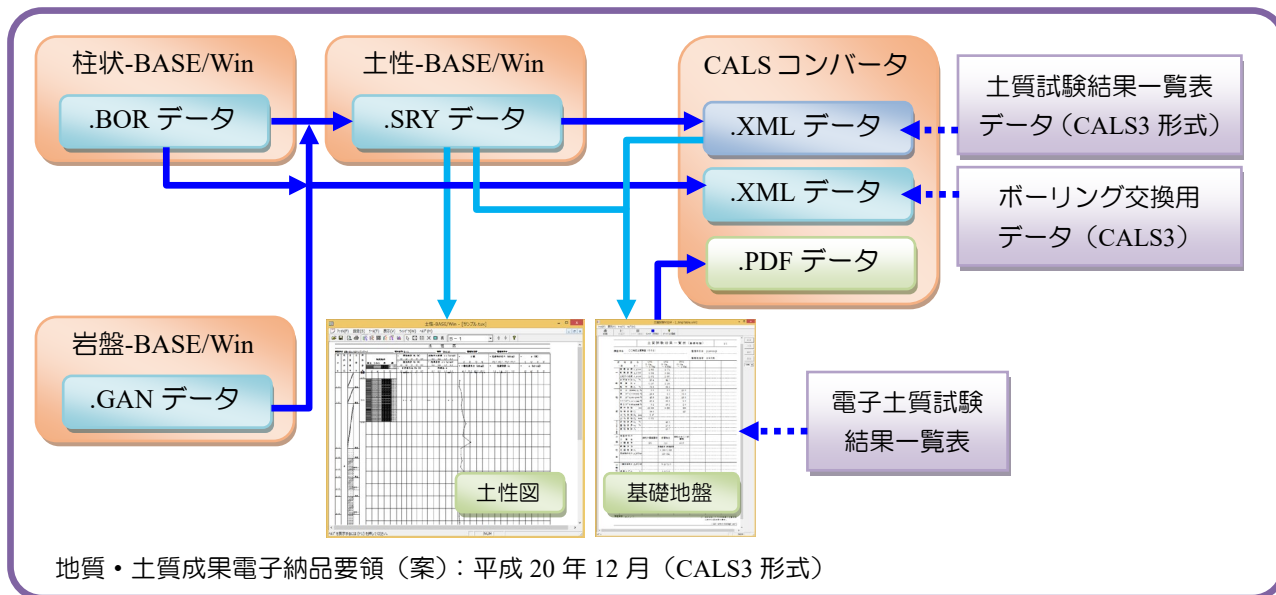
柱状-BASE/Win

.BOR データ

土性-BASE/Win

.SRY データ

CALS コンバータ

.XML データ

.XML データ

.PDF データ

土質試験結果一覧表データ（CALS3 形式）

ボーリング交換用データ（CALS3）

岩盤-BASE/Win

.GAN データ

土性図

基礎地盤

電子土質試験結果一覧表

地質・土質成果電子納品要領（案）：平成 20 年 12 月（CALS3 形式）